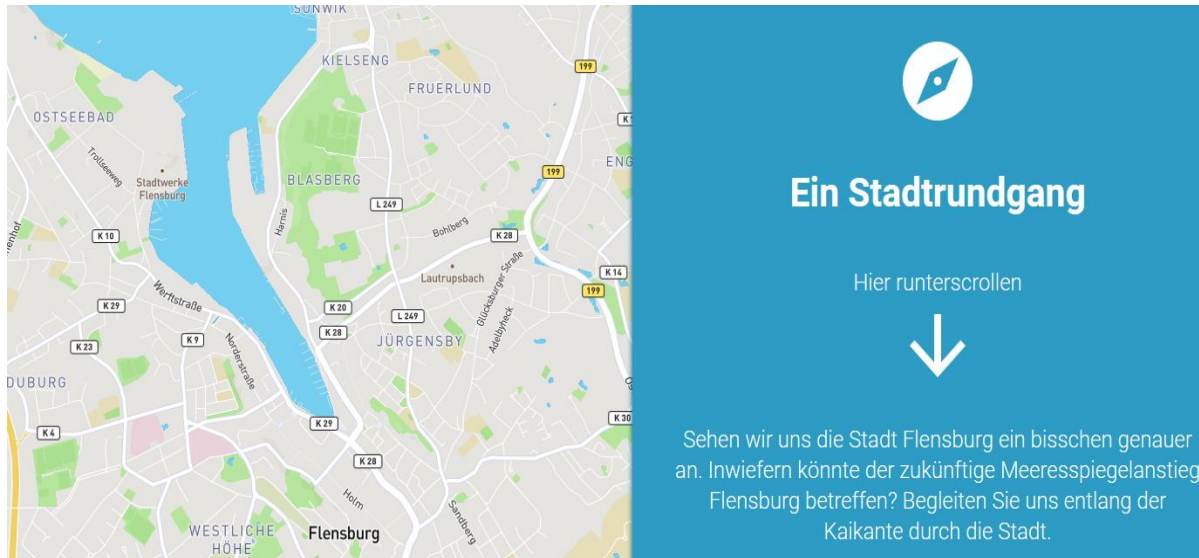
SÜNWIK
KIELSENG
199
FRUERLUND
OSTSEEBAD
K1
Trollseeweg
Stadtwerke Flensburg
ENG
199
BLASBERG
Harnis
L 249
Bohlberg
enhof
K 10
K 28
Glücksburger Straße
Lautrupsbach
K 14
Werftstraße
199
K 29
K 20
K 28
L 249
Adelbyheck
K 9
Norderstraße
JÜRGENSBY
K 23
DUBURG
K 29
K 30
K 4
K 28
Holm
Sandberg
WESTLICHE HÖHE
Flensburg

Ein Stadtrundgang

Hier runterscrollen

Sehen wir uns die Stadt Flensburg ein bisschen genauer an. Inwiefern könnte der zukünftige Meeresspiegelanstieg Flensburg betreffen? Begleiten Sie uns entlang der Kaikante durch die Stadt.